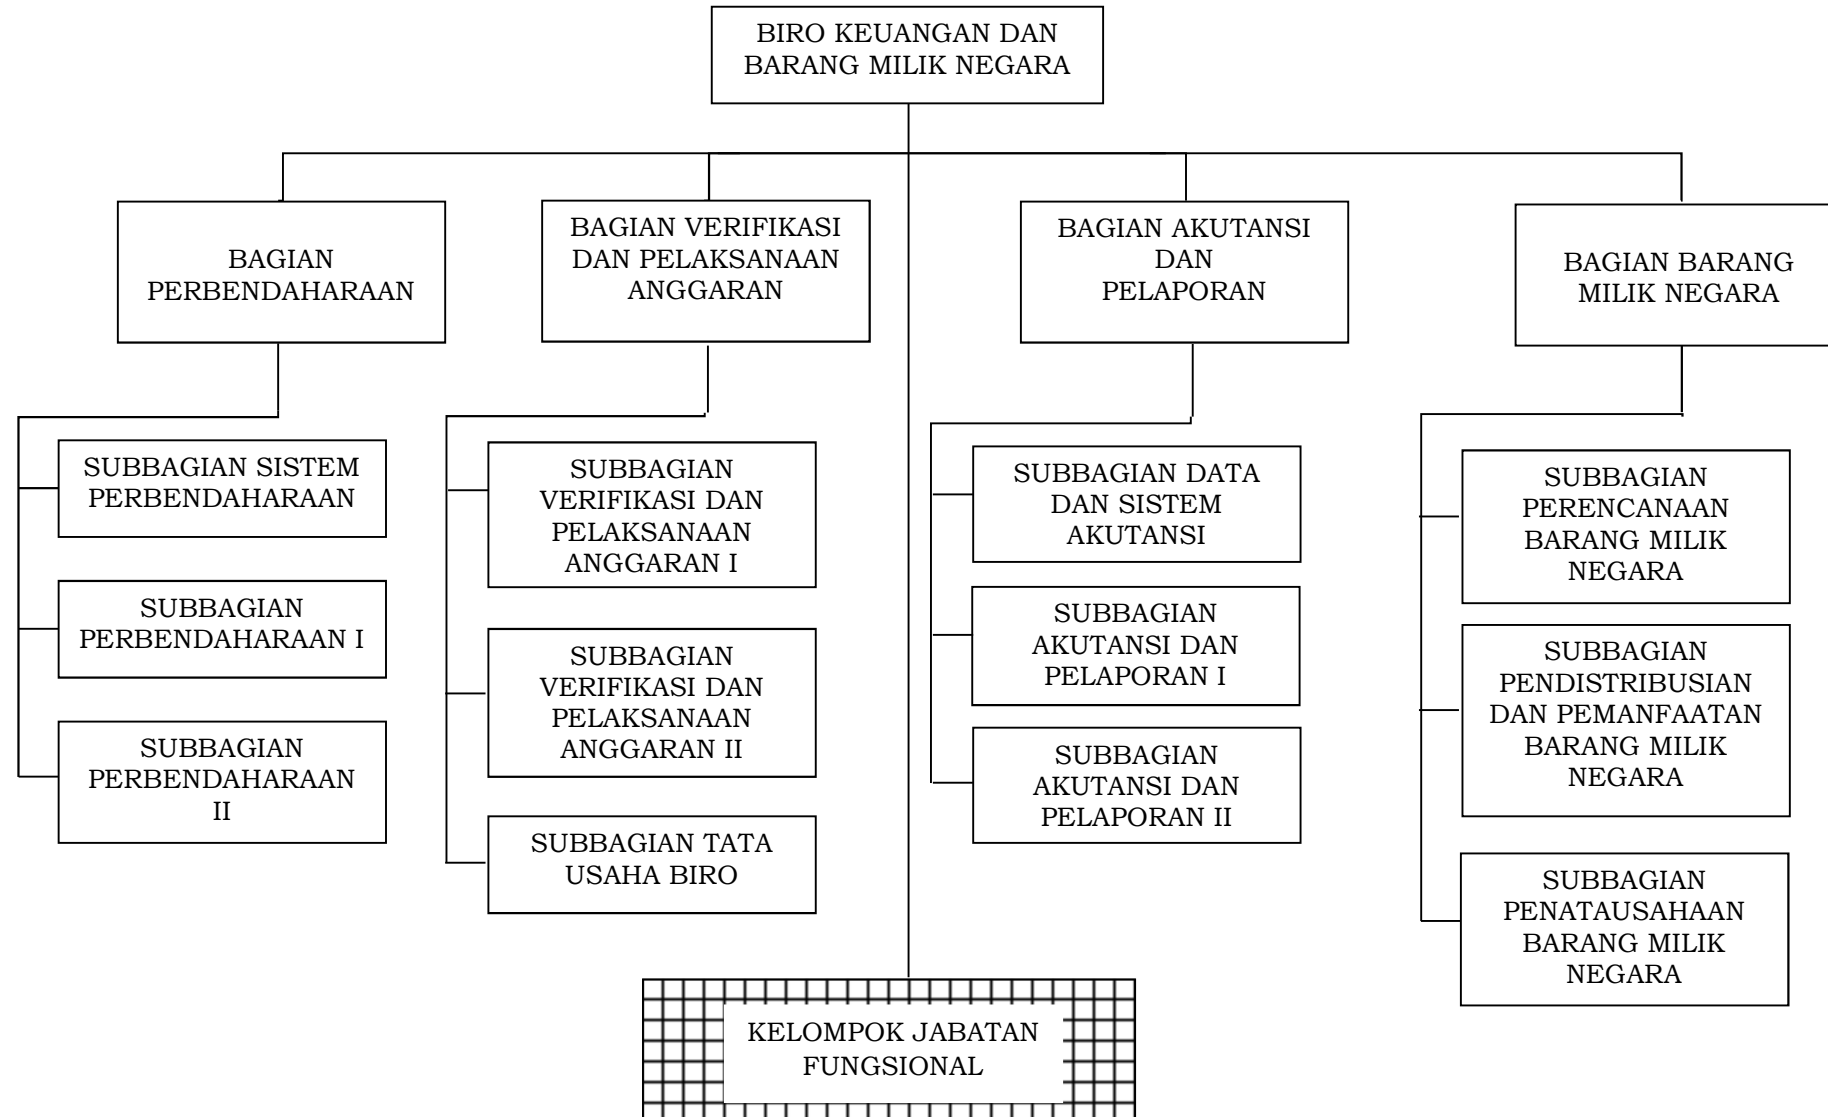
BIRO KEUANGAN DAN BARANG MILIK NEGARA

BAGIAN PERBENDAHARAAN

BAGIAN VERIFIKASI DAN PELAKSANAAN ANGGARAN

BAGIAN AKUTANSI DAN PELAPORAN

BAGIAN BARANG MILIK NEGARA

SUBBAGIAN SISTEM PERBENDAHARAAN

SUBBAGIAN PERBENDAHARAAN I

SUBBAGIAN PERBENDAHARAAN II

SUBBAGIAN VERIFIKASI DAN PELAKSANAAN ANGGARAN I

SUBBAGIAN VERIFIKASI DAN PELAKSANAAN ANGGARAN II

SUBBAGIAN TATA USAHA BIRO

SUBBAGIAN DATA DAN SISTEM AKUTANSI

SUBBAGIAN AKUTANSI DAN PELAPORAN I

SUBBAGIAN AKUTANSI DAN PELAPORAN II

SUBBAGIAN PERENCANAAN BARANG MILIK NEGARA

SUBBAGIAN PENDISTRIBUSIAN DAN PEMANFAATAN BARANG MILIK NEGARA

SUBBAGIAN PENATAUSAHAAN BARANG MILIK NEGARA

KELOMPOK JABATAN FUNGSIONAL